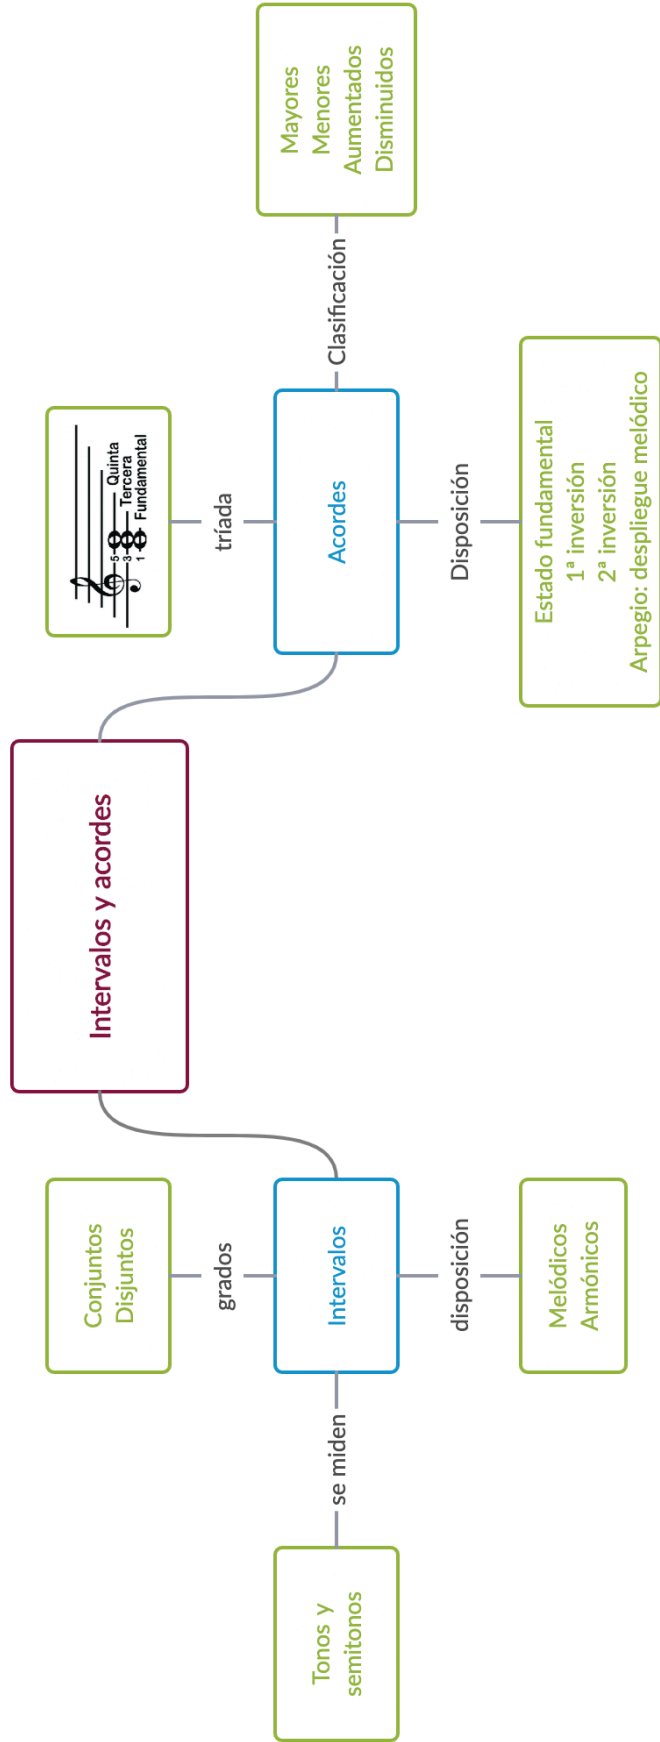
Intervalos y acordes

Intervalos

se miden

Tonos y semitonos

grados

Conjuntos
Disjuntos

disposición

Melódicos
Armónicos

Acordes

tríada

5 Quinta
3 Tercera
1 Fundamental

Clasificación

Mayores
Menores
Aumentados
Disminuidos

Disposición

Estado fundamental
1ª inversión
2ª inversión
Arpegio: despliegue melódico